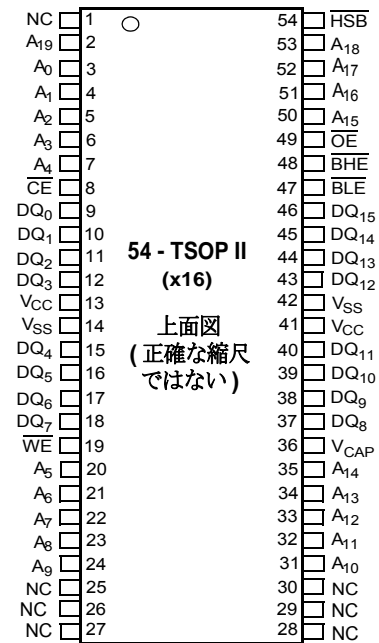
| Left label | Pin | Pin | Right label |
|---|---|---|---|
| NC | 1 | 54 | $\overline{HSB}$ |
| $A_{19}$ | 2 | 53 | $A_{18}$ |
| $A_0$ | 3 | 52 | $A_{17}$ |
| $A_1$ | 4 | 51 | $A_{16}$ |
| $A_2$ | 5 | 50 | $A_{15}$ |
| $A_3$ | 6 | 49 | $\overline{OE}$ |
| $A_4$ | 7 | 48 | $\overline{BHE}$ |
| $\overline{CE}$ | 8 | 47 | $\overline{BLE}$ |
| $DQ_0$ | 9 | 46 | $DQ_{15}$ |
| $DQ_1$ | 10 | 45 | $DQ_{14}$ |
| $DQ_2$ | 11 | 44 | $DQ_{13}$ |
| $DQ_3$ | 12 | 43 | $DQ_{12}$ |
| $V_{CC}$ | 13 | 42 | $V_{SS}$ |
| $V_{SS}$ | 14 | 41 | $V_{CC}$ |
| $DQ_4$ | 15 | 40 | $DQ_{11}$ |
| $DQ_5$ | 16 | 39 | $DQ_{10}$ |
| $DQ_6$ | 17 | 38 | $DQ_9$ |
| $DQ_7$ | 18 | 37 | $DQ_8$ |
| $\overline{WE}$ | 19 | 36 | $V_{CAP}$ |
| $A_5$ | 20 | 35 | $A_{14}$ |
| $A_6$ | 21 | 34 | $A_{13}$ |
| $A_7$ | 22 | 33 | $A_{12}$ |
| $A_8$ | 23 | 32 | $A_{11}$ |
| $A_9$ | 24 | 31 | $A_{10}$ |
| NC | 25 | 30 | NC |
| NC | 26 | 29 | NC |
| NC | 27 | 28 | NC |

54 - TSOP II
(x16)

上面図
( 正確な縮尺ではない )